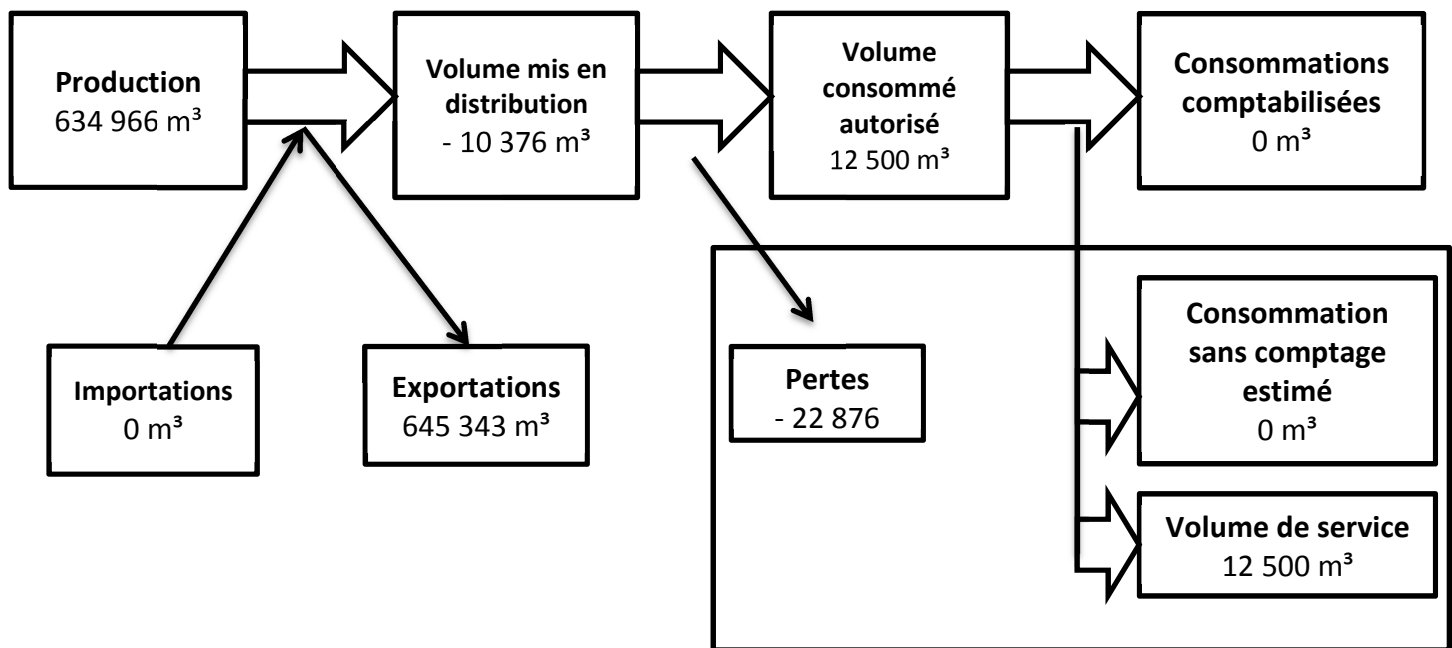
**Production**
634 966 m³

**Volume mis en distribution**
- 10 376 m³

**Volume consommé autorisé**
12 500 m³

**Consommations comptabilisées**
0 m³

**Importations**
0 m³

**Exportations**
645 343 m³

**Pertes**
- 22 876

**Consommation sans comptage estimé**
0 m³

**Volume de service**
12 500 m³